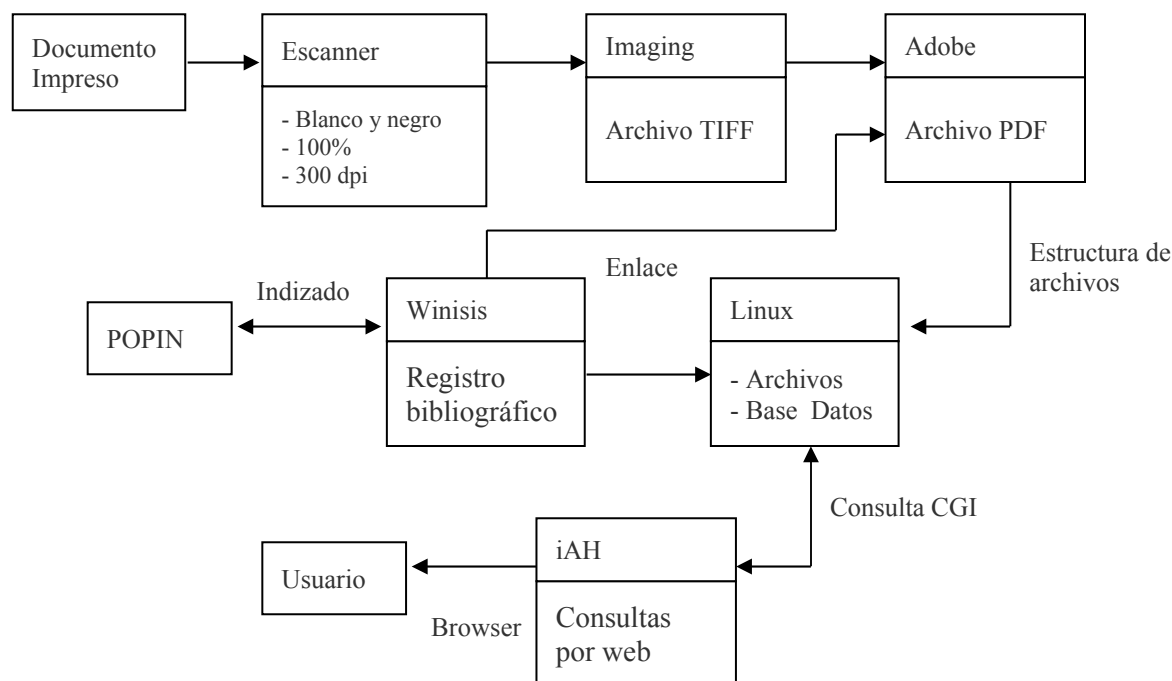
Documento Impreso

Escanner

- Blanco y negro
- 100%
- 300 dpi

Imaging

Archivo TIFF

Adobe

Archivo PDF

Estructura de archivos

Enlace

Indizado

POPIN

Winisis

Registro bibliográfico

Linux

- Archivos
- Base Datos

Consulta CGI

Usuario

iAH

Consultas por web

Browser